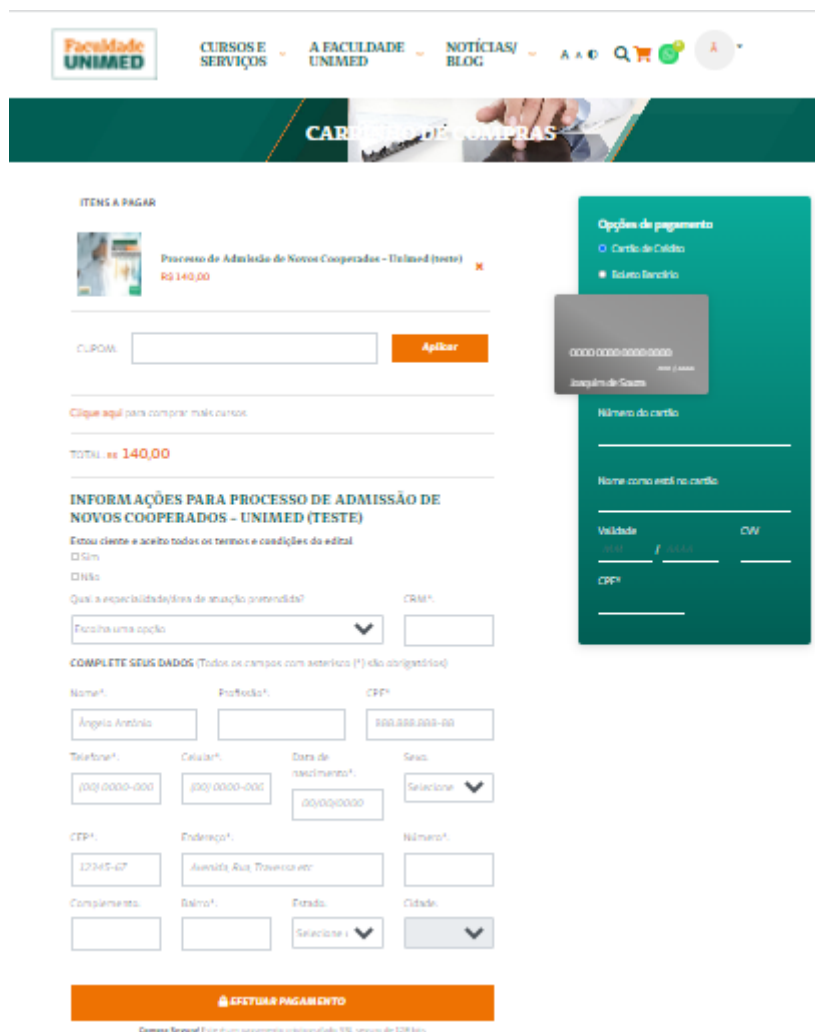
Faculdade UNIMED

CURSOS E SERVIÇOS

A FACULDADE UNIMED

NOTÍCIAS/ BLOG

A A

CAR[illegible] DE COMPRAS

ITENS A PAGAR

Processo de Admissão de Novos Cooperados - Unimed (teste)
R$ 140,00

×

CUPOM:

Aplicar

Clique aqui para comprar mais cursos.

TOTAL: R$ 140,00

INFORMAÇÕES PARA PROCESSO DE ADMISSÃO DE NOVOS COOPERADOS - UNIMED (TESTE)

Estou ciente e aceito todos os termos e condições do edital.
Sim
Não

Qual a especialidade/área de atuação pretendida?
Escolha uma opção

CRM*:

COMPLETE SEUS DADOS (Todos os campos com asterisco (*) são obrigatórios)

Nome*:
Ângelo Antônio

Profissão*:

CPF*
888.888.888-88

Telefone*:
(00) 0000-000

Celular*:
(00) 0000-000

Data de nascimento*:
00/00/0000

Sexo:
Selecione

CEP*:
12345-67

Endereço*:
Avenida, Rua, Travessa etc

Número*:

Complemento:

Bairro*:

Estado:
Selecione

Cidade:

EFETUAR PAGAMENTO

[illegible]

Opções de pagamento
Cartão de Crédito
Boleto Bancário

0000 0000 0000 0000
Joaquim de Souza

Número do cartão

Nome como está no cartão

Validade
MM / AAAA

CVV

CPF*